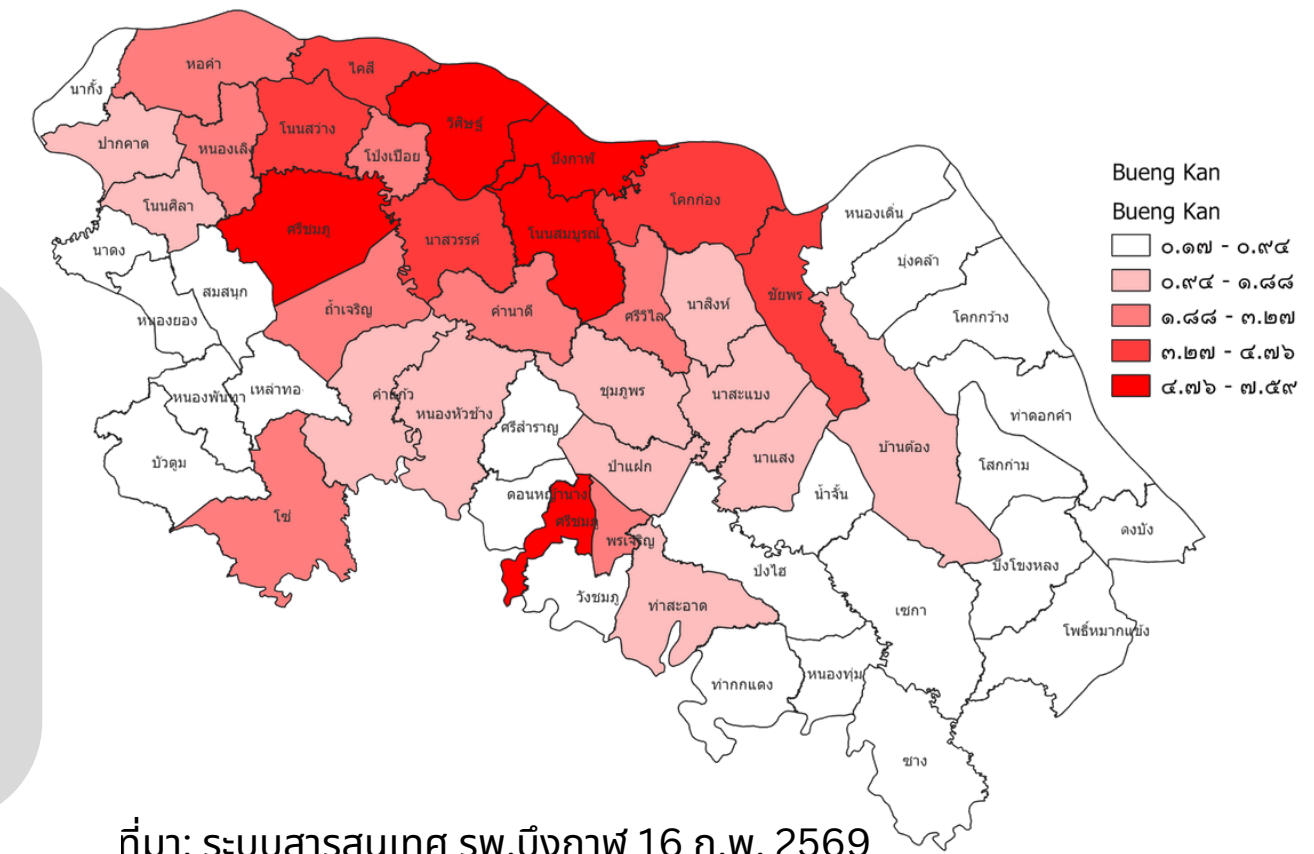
หอคำ
นากั้ง
ไคสี
วิศิษฐ์
โนนสว่าง
ปากคาด
หนองเลิง
โป่งเปือย
บึงกาฬ
โคกก่อง
โนนศิลา
ศรีชมภู
นาสวรรค์
โนนสมบูรณ์
หนองเดิ่น
บุ่งคล้า
นาดง
สมสนุก
ถ้ำเจริญ
คำนาดี
ศรีวิไล
นาสิงห์
ชัยพร
โคกกว้าง
หนองยอง
เหล่าทอง
คำแก้ว
หนองหัวช้าง
ชุมภูพร
นาสะแบง
หนองพันทา
ศรีสำราญ
ท่าดอกคำ
บัวตูม
ป่าแฝก
นาแสง
บ้านต้อง
โสกก่าม
ดอนหญ้านาง
น้ำจั้น
โซ่
ศรีชมภู
พรเจริญ
ดงบัง
ปงไฮ
บึงโขงหลง
วังชมภู
ท่าสะอาด
เซกา
โพธิ์หมากแข้ง
ท่ากกแดง
หนองทุ่ม
ซาง

Bueng Kan
Bueng Kan
๐.๑๗ - ๐.๙๔
๐.๙๔ - ๑.๘๘
๑.๘๘ - ๓.๒๗
๓.๒๗ - ๔.๗๖
๔.๗๖ - ๗.๕๙

ที่มา: ระบบสารสนเทศ รพ.บึงกาฬ 16 ก.พ. 2569